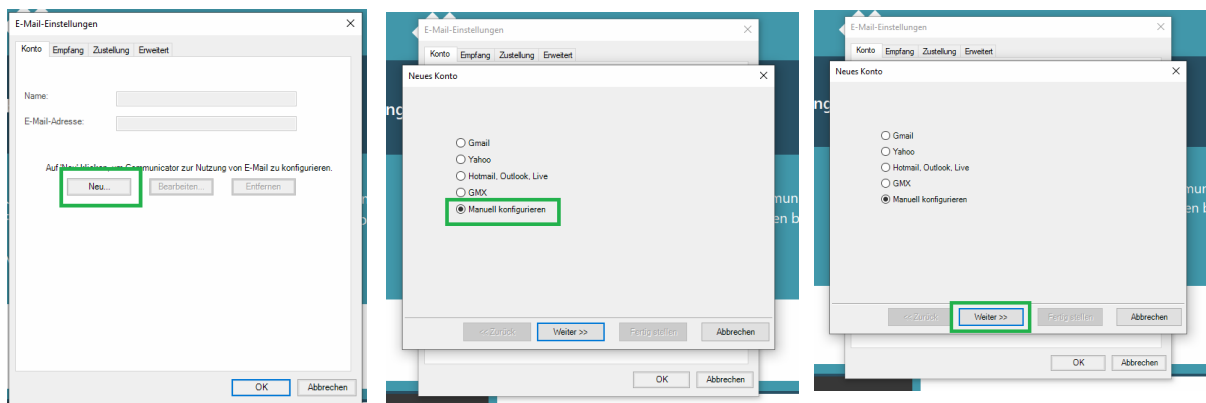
E-Mail-Einstellungen

Konto | Empfang | Zustellung | Erweitert

Name:

E-Mail-Adresse:

Auf 'Neu' klicken, um Communicator zur Nutzung von E-Mail zu konfigurieren.

Neu... | Bearbeiten... | Entfernen

OK | Abbrechen

E-Mail-Einstellungen

Konto | Empfang | Zustellung | Erweitert

Neues Konto

Gmail
Yahoo
Hotmail, Outlook, Live
GMX
Manuell konfigurieren

<< Zurück | Weiter >> | Fertig stellen | Abbrechen

OK | Abbrechen

E-Mail-Einstellungen

Konto | Empfang | Zustellung | Erweitert

Neues Konto

Gmail
Yahoo
Hotmail, Outlook, Live
GMX
Manuell konfigurieren

<< Zurück | Weiter >> | Fertig stellen | Abbrechen

OK | Abbrechen